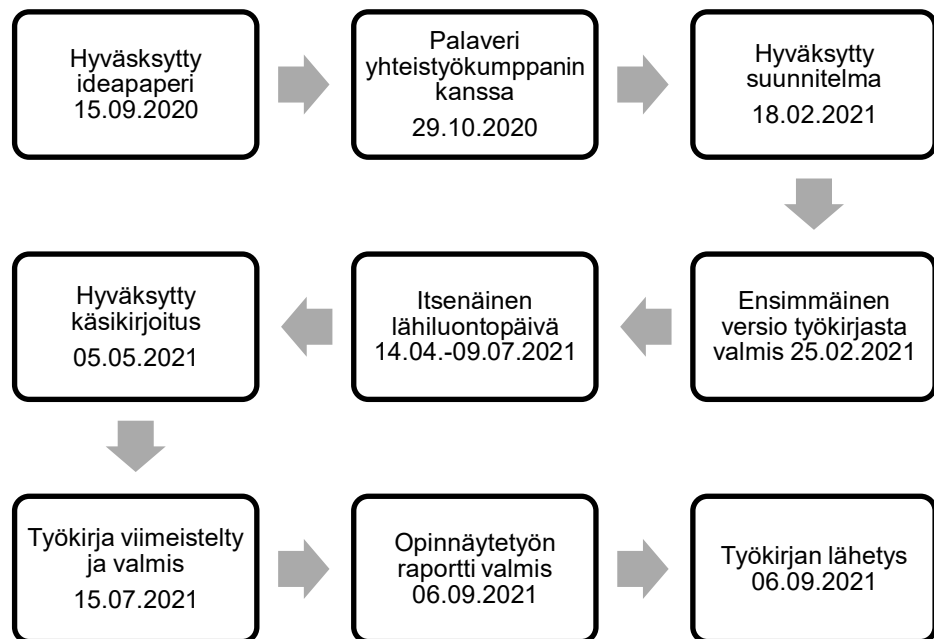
Hyväsksytty ideapaperi 15.09.2020

Palaveri yhteistyökumppanin kanssa

29.10.2020

Hyväksytty suunnitelma

18.02.2021

Ensimmäinen versio työkirjasta valmis 25.02.2021

Itsenäinen lähiluontopäivä 14.04.-09.07.2021

Hyväksytty käsikirjoitus

05.05.2021

Työkirja viimeistelty ja valmis

15.07.2021

Opinnäytetyön raportti valmis 06.09.2021

Työkirjan lähetys 06.09.2021